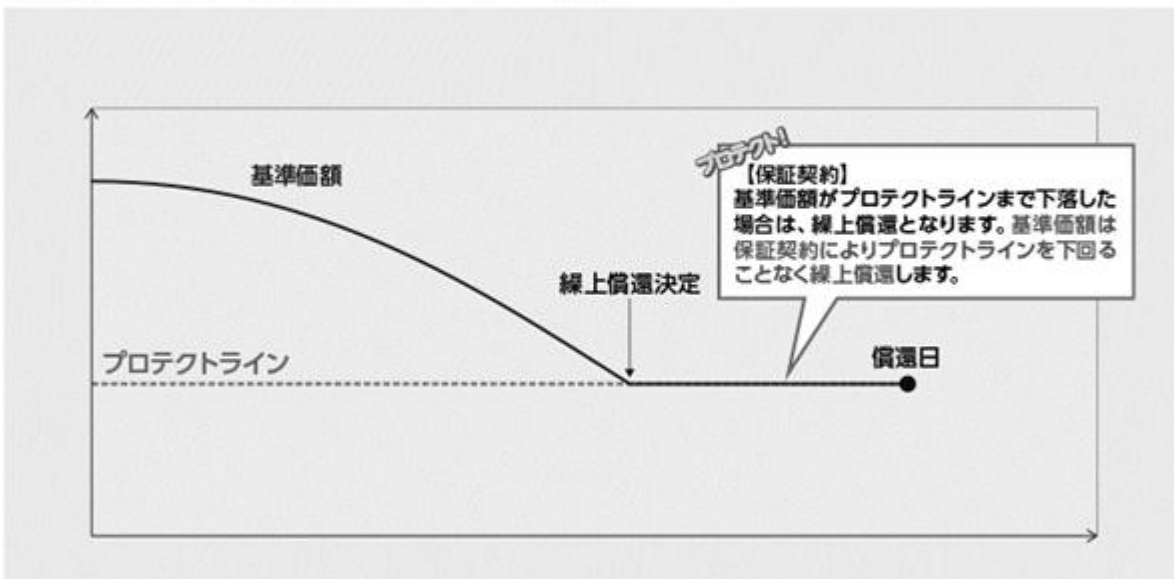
基準価額

プロテクト!

【保証契約】
基準価額がプロテクトラインまで下落した場合は、繰上償還となります。基準価額は保証契約によりプロテクトラインを下回ることなく繰上償還します。

繰上償還決定

プロテクトライン

償還日